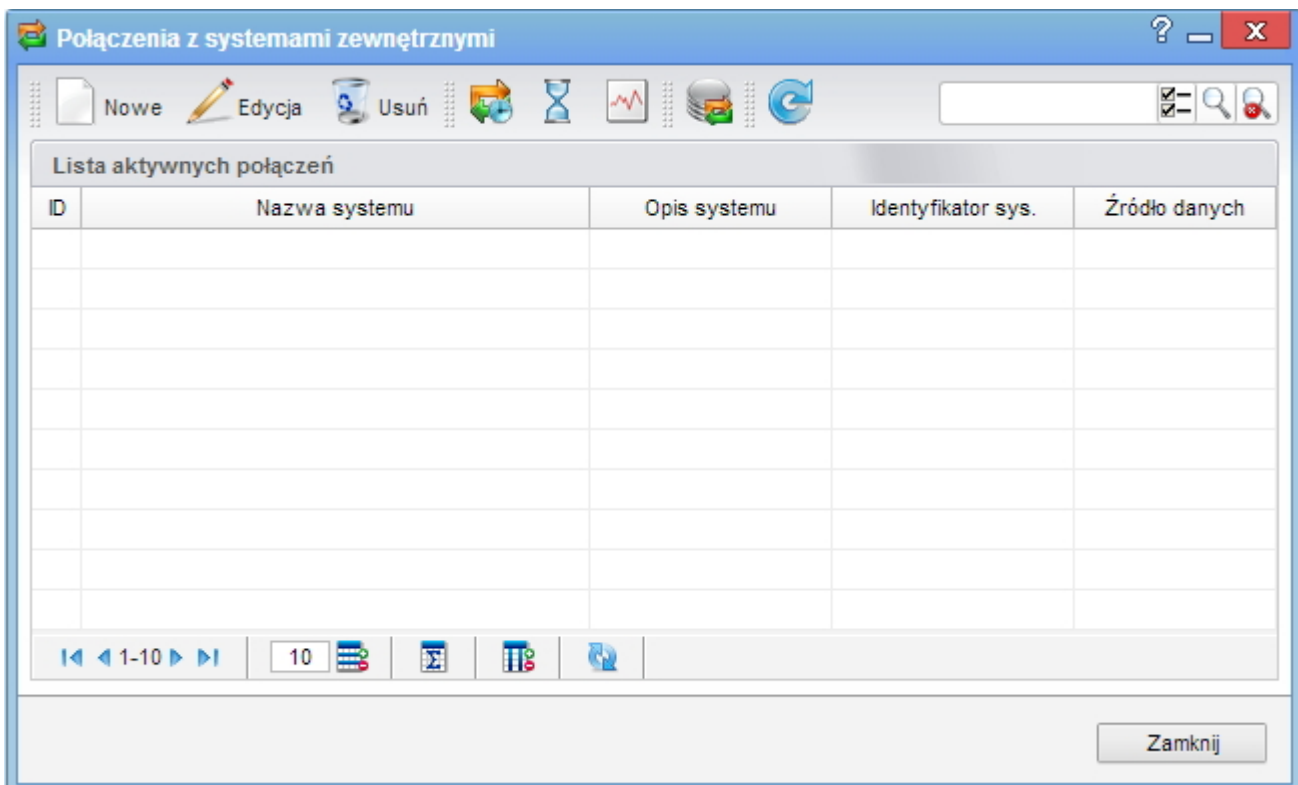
Połączenia z systemami zewnętrznymi

? — X

Nowe Edycja Usuń

Lista aktywnych połączeń

| ID | Nazwa systemu | Opis systemu | Identyfikator sys. | Źródło danych |
|---|---|---|---|---|
| | | | | |

1-10

10

Zamknij